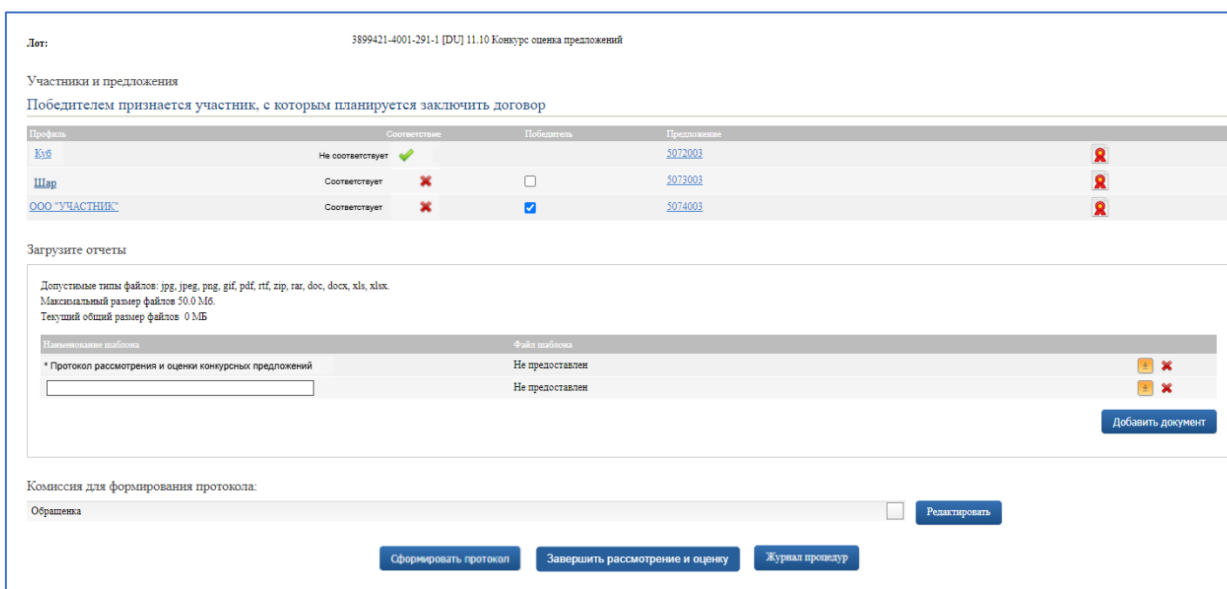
Лот: 3899421-4001-291-1 [DU] 11.10 Конкурс оценка предложений

Участники и предложения

Победителем признается участник, с которым планируется заключить договор

| Профиль | Соответствие | Победитель | Предложение |
|---|---|---|---|
| Куб | Не соответствует | | 5072003 |
| Шар | Соответствует | | 5073003 |
| ООО "УЧАСТНИК" | Соответствует | | 5074003 |

Загрузите отчеты

Допустимые типы файлов: jpg, jpeg, png, gif, pdf, rtf, zip, rar, doc, docx, xls, xlsx.
Максимальный размер файлов 50.0 Мб.
Текущий общий размер файлов 0 МБ

| Наименование шаблона | Файл шаблона |
|---|---|
| * Протокол рассмотрения и оценки конкурсных предложений | Не предоставлен |
| | Не предоставлен |

Добавить документ

Комиссия для формирования протокола:

Обращенка

Редактировать

Сформировать протокол Завершить рассмотрение и оценку Журнал процедур